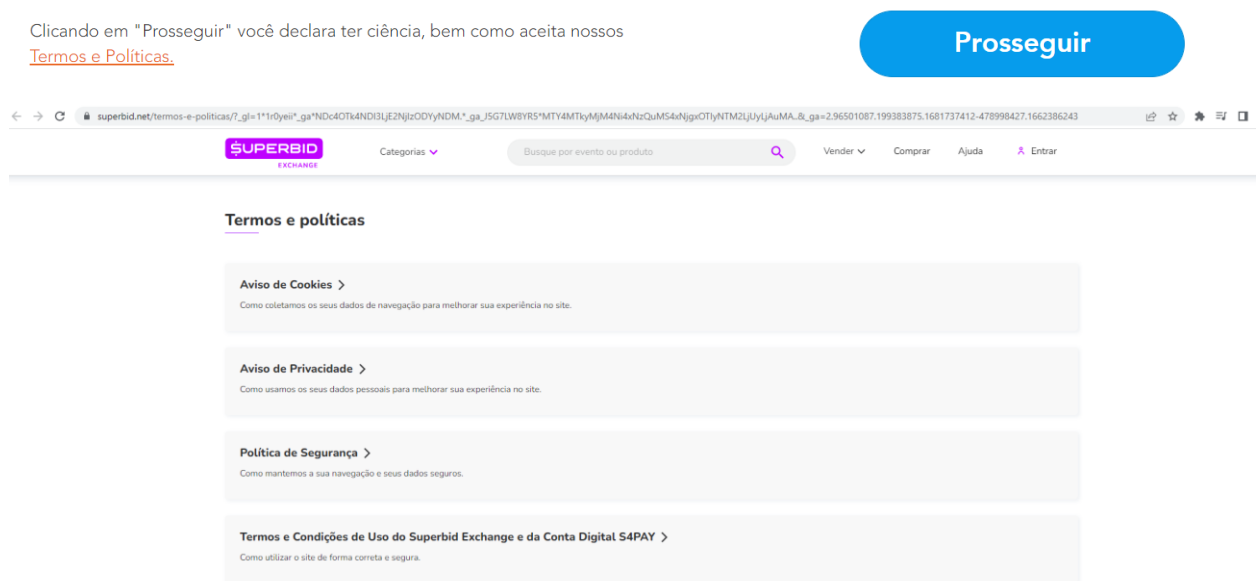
Clicando em "Prosseguir" você declara ter ciência, bem como aceita nossos Termos e Políticas.

Prosseguir

superbid.net/termos-e-politicas/?_gl=1*1r0yeii*_ga*NDc4OTk4NDI3LjE2NjIzODYyNDM.*_ga_J5G7LW8YR5*MTY4MTkyMjM4Ni4xNzQuMS4xNjgxOTIyNTM2LjUyLjAuMA..&_ga=2.96501087.199383875.1681737412-478998427.1662386243

SUPERBID EXCHANGE

Categorias

Busque por evento ou produto

Vender

Comprar

Ajuda

Entrar

Termos e políticas

Aviso de Cookies

Como coletamos os seus dados de navegação para melhorar sua experiência no site.

Aviso de Privacidade

Como usamos os seus dados pessoais para melhorar sua experiência no site.

Política de Segurança

Como mantemos a sua navegação e seus dados seguros.

Termos e Condições de Uso do Superbid Exchange e da Conta Digital S4PAY

Como utilizar o site de forma correta e segura.